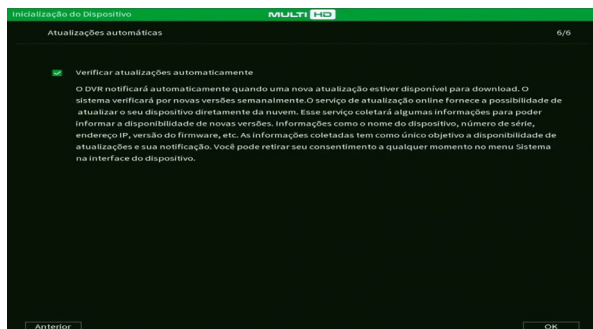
Inicialização do Dispositivo MULTI HD

Atualizações automáticas 6/6

Verificar atualizações automaticamente

O DVR notificará automaticamente quando uma nova atualização estiver disponível para download. O sistema verificará por novas versões semanalmente.O serviço de atualização online fornece a possibilidade de atualizar o seu dispositivo diretamente da nuvem. Esse serviço coletará algumas informações para poder informar a disponibilidade de novas versões. Informações como o nome do dispositivo, número de série, endereço IP, versão do firmware, etc. As informações coletadas tem como único objetivo a disponibilidade de atualizações e sua notificação. Você pode retirar seu consentimento a qualquer momento no menu Sistema na interface do dispositivo.

Anterior

OK